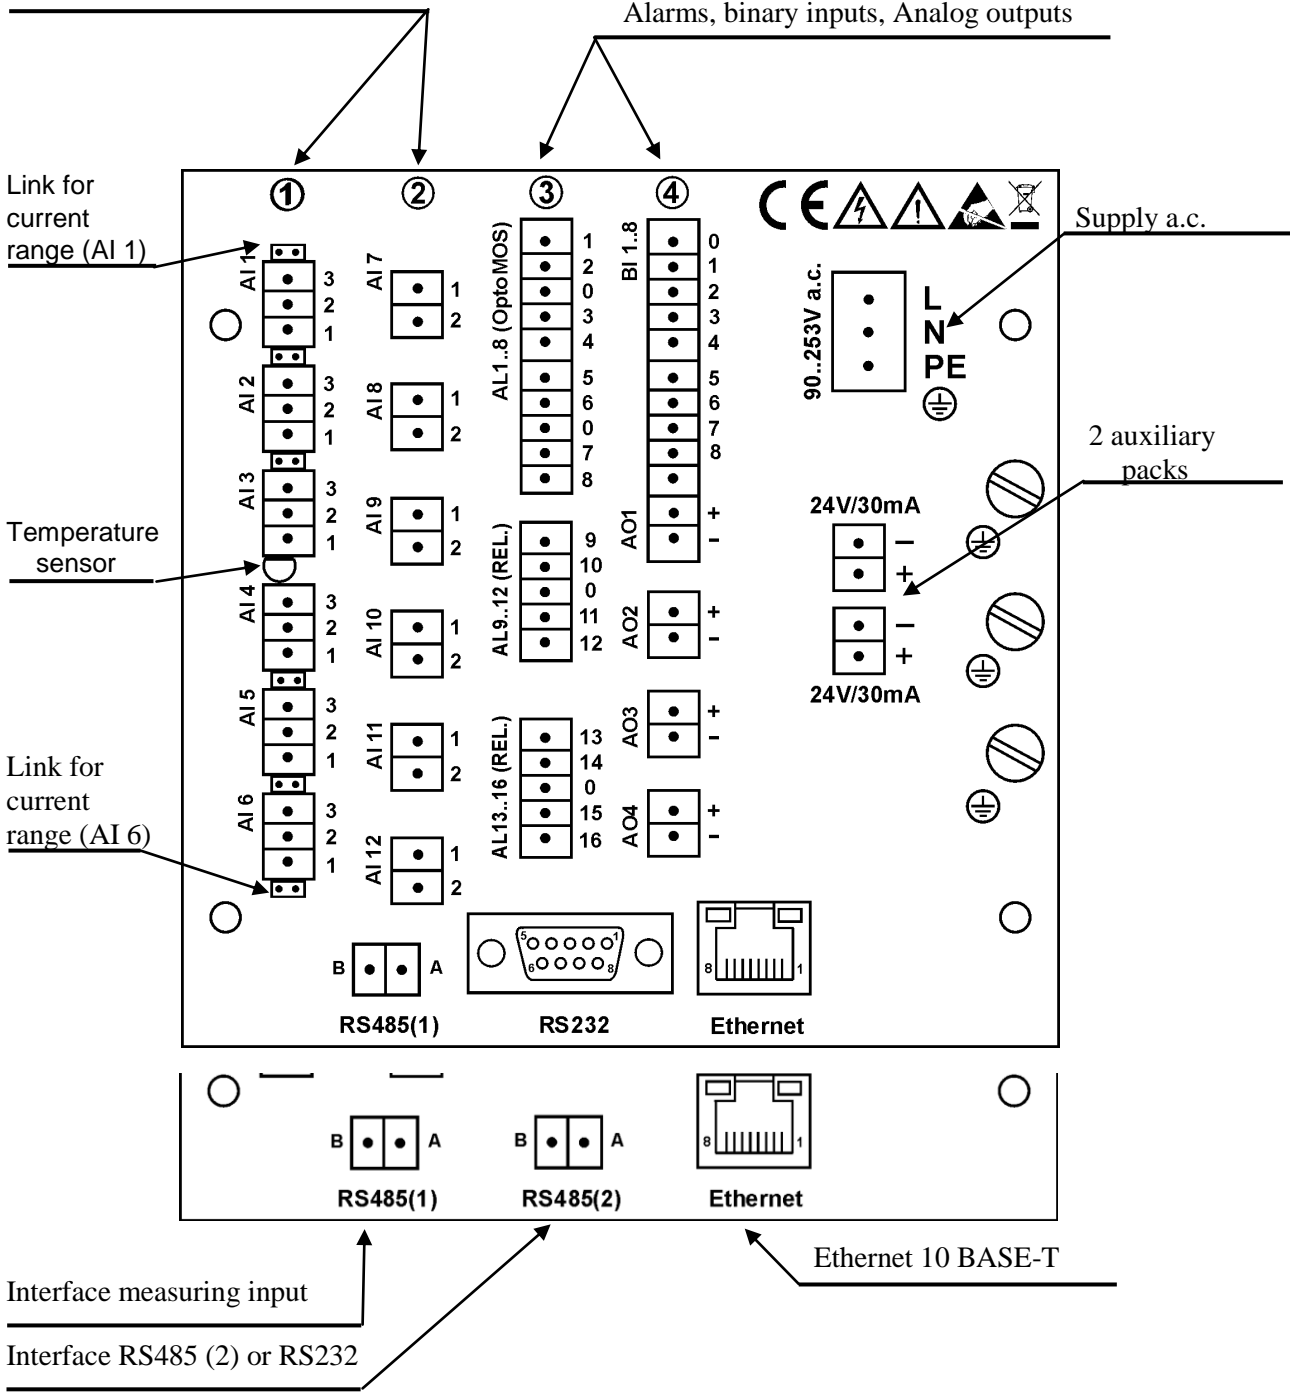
Alarms, binary inputs, Analog outputs

Link for current range (AI 1)

①
②
③
④

AI 1 3 2 1
AI 2 3 2 1
AI 3 3 2 1
AI 4 3 2 1
AI 5 3 2 1
AI 6 3 2 1

AI 7 1 2
AI 8 1 2
AI 9 1 2
AI 10 1 2
AI 11 1 2
AI 12 1 2

AL1..8 (OptoMOS) 1 2 0 3 4 5 6 0 7 8
AL9..12 (REL.) 9 10 0 11 12
AL13..16 (REL.) 13 14 0 15 16

BI 1..8 0 1 2 3 4 5 6 7 8
AO1 + -
AO2 + -
AO3 + -
AO4 + -

Supply a.c.

90..253V a.c.
L
N
PE

2 auxiliary packs

24V/30mA
–
+
–
+
24V/30mA

Temperature sensor

Link for current range (AI 6)

B A
RS485(1)

5 1
6 8
RS232

8 1
Ethernet

B A
RS485(1)

B A
RS485(2)

8 1
Ethernet

Ethernet 10 BASE-T

Interface measuring input

Interface RS485 (2) or RS232